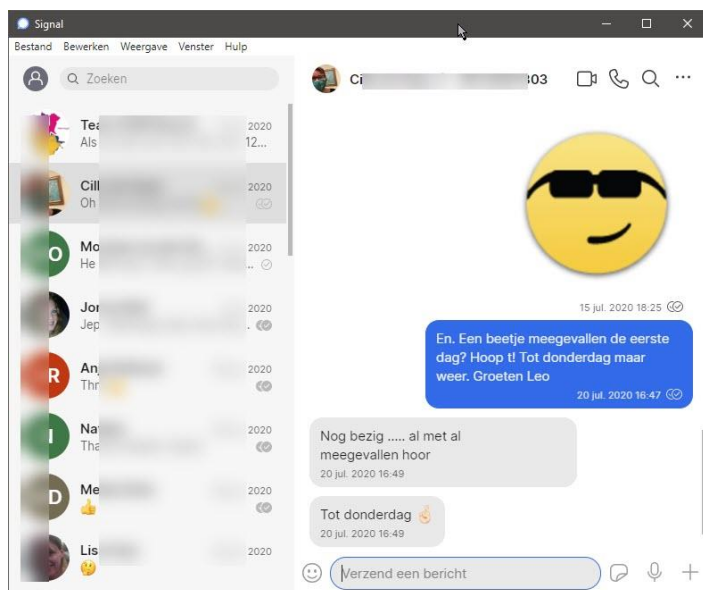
Signal

Bestand Bewerken Weergave Venster Hulp

Zoeken

Ci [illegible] 303

Tea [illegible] 2020
Als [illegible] 12...

Cill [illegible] 2020
Oh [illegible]

O Mo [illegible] 2020
He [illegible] ..

Jor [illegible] 2020
Jep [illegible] .

R An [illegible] 2020
Thr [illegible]

I Na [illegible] 2020
Tha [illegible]

D Me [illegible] 2020

Lis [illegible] 2020

15 jul. 2020 18:25

En. Een beetje meegevallen de eerste dag? Hoop t! Tot donderdag maar weer. Groeten Leo
20 jul. 2020 16:47

Nog bezig ..... al met al meegevallen hoor
20 jul. 2020 16:49

Tot donderdag
20 jul. 2020 16:49

Verzend een bericht